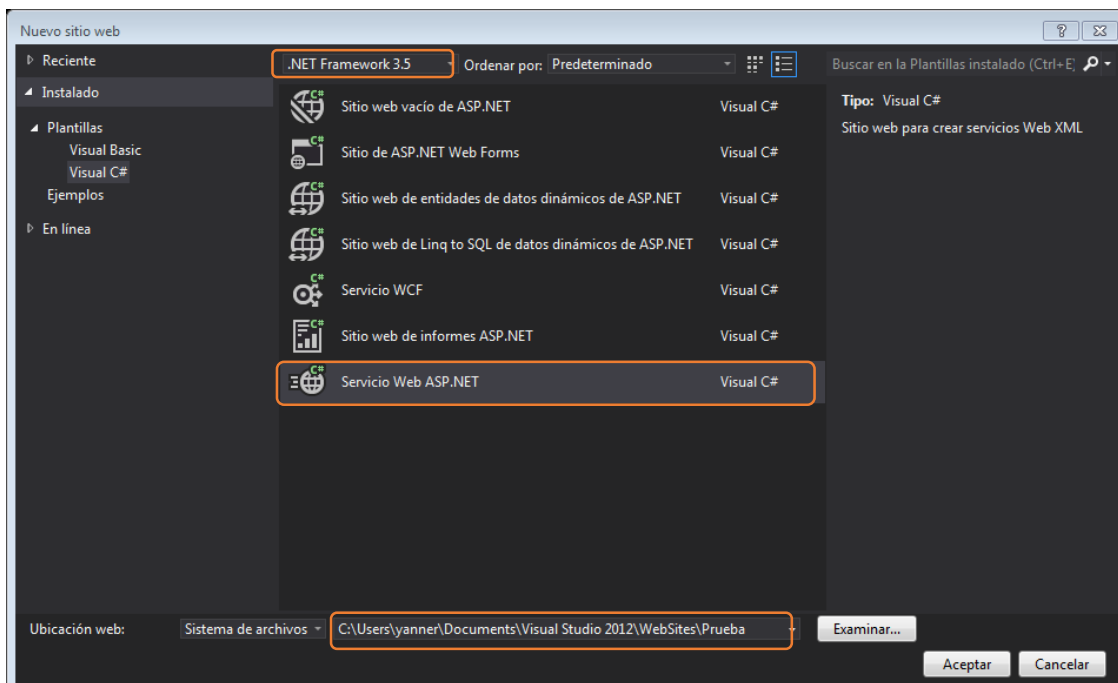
Nuevo sitio web

? X

Reciente

Instalado

Plantillas

Visual Basic

Visual C#

Ejemplos

En línea

.NET Framework 3.5

Ordenar por: Predeterminado

Buscar en la Plantillas instalado (Ctrl+E)

Sitio web vacío de ASP.NET Visual C#

Sitio de ASP.NET Web Forms Visual C#

Sitio web de entidades de datos dinámicos de ASP.NET Visual C#

Sitio web de Linq to SQL de datos dinámicos de ASP.NET Visual C#

Servicio WCF Visual C#

Sitio web de informes ASP.NET Visual C#

Servicio Web ASP.NET Visual C#

Tipo: Visual C#

Sitio web para crear servicios Web XML

Ubicación web: Sistema de archivos C:\Users\yanner\Documents\Visual Studio 2012\WebSites\Prueba Examinar...

Aceptar Cancelar